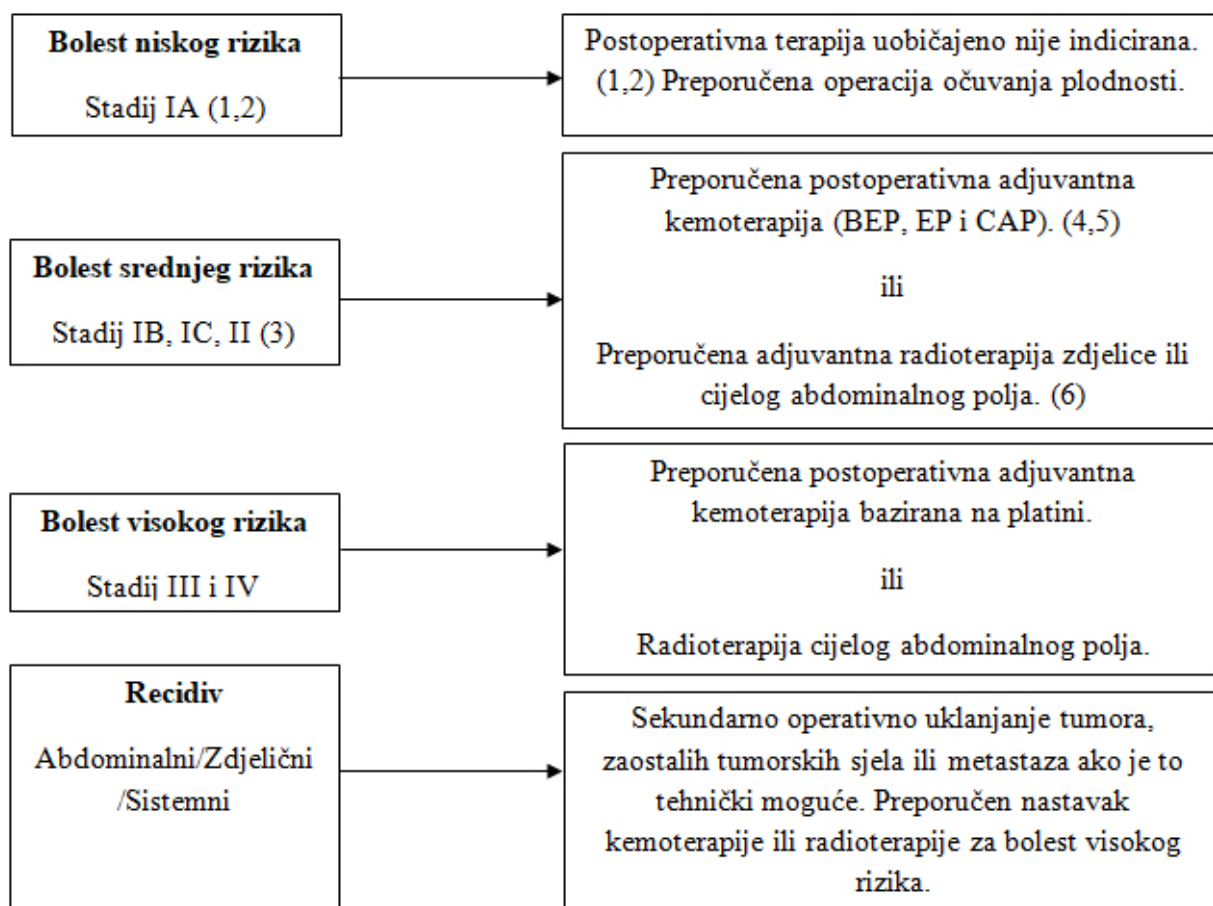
Bolest niskog rizika

Stadij IA (1,2)

Postoperativna terapija uobičajeno nije indicirana. (1,2) Preporučena operacija očuvanja plodnosti.

Bolest srednjeg rizika

Stadij IB, IC, II (3)

Preporučena postoperativna adjuvantna kemoterapija (BEP, EP i CAP). (4,5)

ili

Preporučena adjuvantna radioterapija zdjelice ili cijelog abdominalnog polja. (6)

Bolest visokog rizika

Stadij III i IV

Preporučena postoperativna adjuvantna kemoterapija bazirana na platini.

ili

Radioterapija cijelog abdominalnog polja.

Recidiv

Abdominalni/Zdjelični /Sistemni

Sekundarno operativno uklanjanje tumora, zaostalih tumorskih sjela ili metastaza ako je to tehnički moguće. Preporučen nastavak kemoterapije ili radioterapije za bolest visokog rizika.